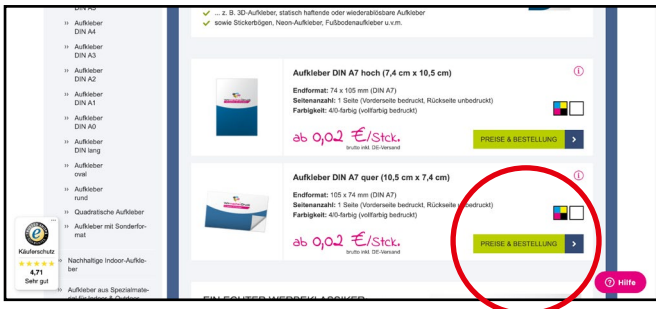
» Aufkleber DIN A4

» Aufkleber DIN A3

» Aufkleber DIN A2

» Aufkleber DIN A1

» Aufkleber DIN A0

» Aufkleber DIN lang

» Aufkleber oval

» Aufkleber rund

» Quadratische Aufkleber

» Aufkleber mit Sonderformat

» Nachhaltige Indoor-Aufkleber

» Aufkleber aus Spezialmate-

Käuferschutz
★★★★★
4,71
Sehr gut

... z. B. 3D-Aufkleber, statisch haftende oder wiederablösbare Aufkleber
sowie Stickerbögen, Neon-Aufkleber, Fußbodenaufkleber u.v.m.

Aufkleber DIN A7 hoch (7,4 cm x 10,5 cm)

Endformat: 74 x 105 mm (DIN A7)
Seitenanzahl: 1 Seite (Vorderseite bedruckt, Rückseite unbedruckt)
Farbigkeit: 4/0-farbig (vollfarbig bedruckt)

ab 0,02 €/Stck.
brutto inkl. DE-Versand

PREISE & BESTELLUNG

Aufkleber DIN A7 quer (10,5 cm x 7,4 cm)

Endformat: 105 x 74 mm (DIN A7)
Seitenanzahl: 1 Seite (Vorderseite bedruckt, Rückseite unbedruckt)
Farbigkeit: 4/0-farbig (vollfarbig bedruckt)

ab 0,02 €/Stck.
brutto inkl. DE-Versand

PREISE & BESTELLUNG

EIN ECHTER WERBEKLASSIKER

Hilfe